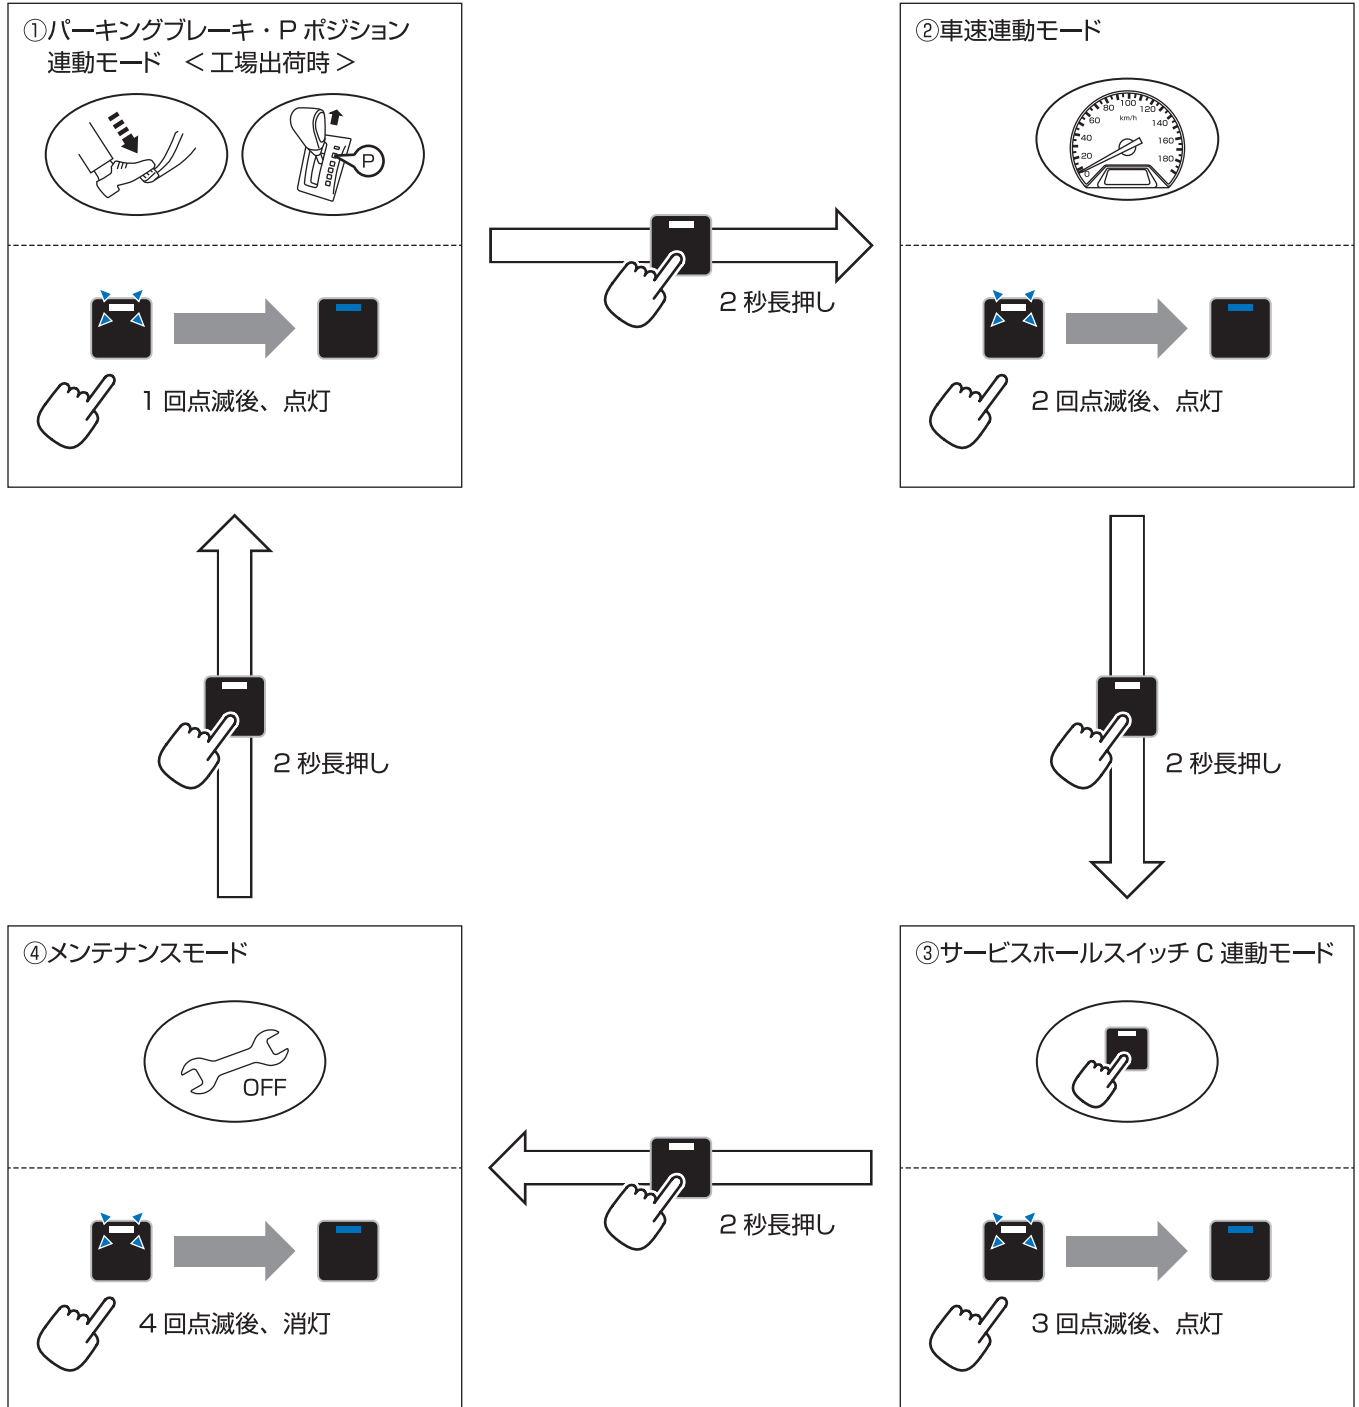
①パーキングブレーキ・P ポジション連動モード ＜工場出荷時＞

P

1 回点滅後、点灯

2 秒長押し

②車速連動モード

20 40 60 80 100 120 140 160 180 km/h 0

2 回点滅後、点灯

2 秒長押し

2 秒長押し

④メンテナンスモード

OFF

4 回点滅後、消灯

2 秒長押し

③サービスホールスイッチ C 連動モード

3 回点滅後、点灯